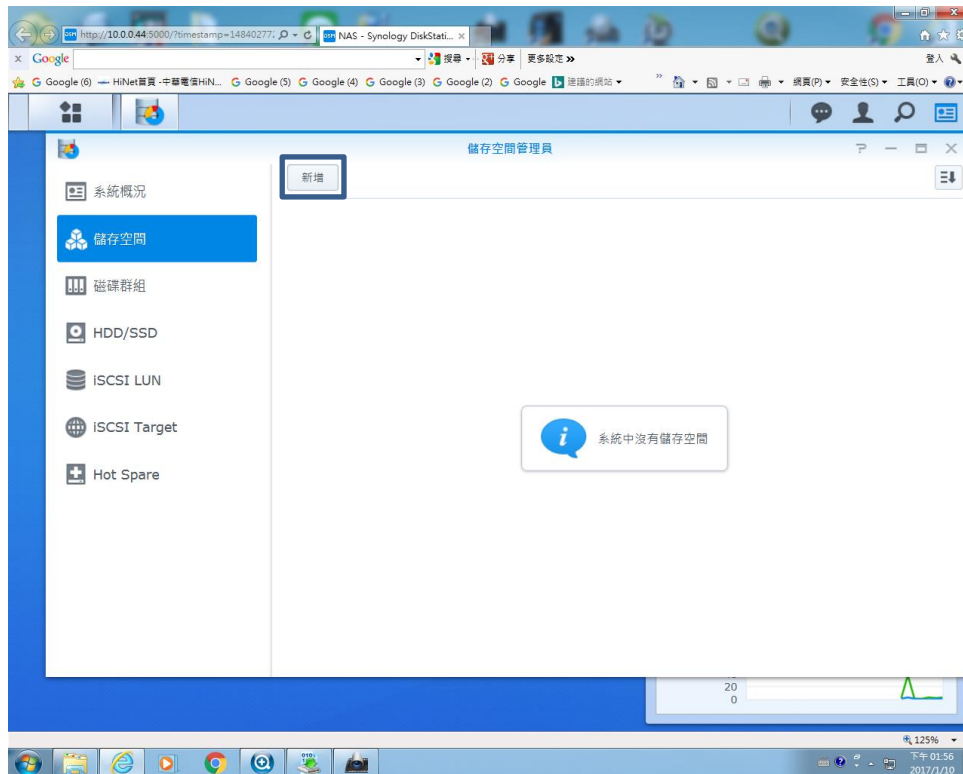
http://10.0.0.44:5000/?timestamp=14840277
NAS - Synology DiskStati... ×
× Google
搜尋 · 分享 更多設定 »
登入
Google (6) HiNet首頁 -中華電信HiN... Google (5) Google (4) Google (3) Google (2) Google 建議的網站
網頁(P) 安全性(S) 工具(O)

儲存空間管理員
新增
系統概況
儲存空間
磁碟群組
HDD/SSD
iSCSI LUN
iSCSI Target
Hot Spare
系統中沒有儲存空間
20
0
125%
下午 01:56
2017/1/10